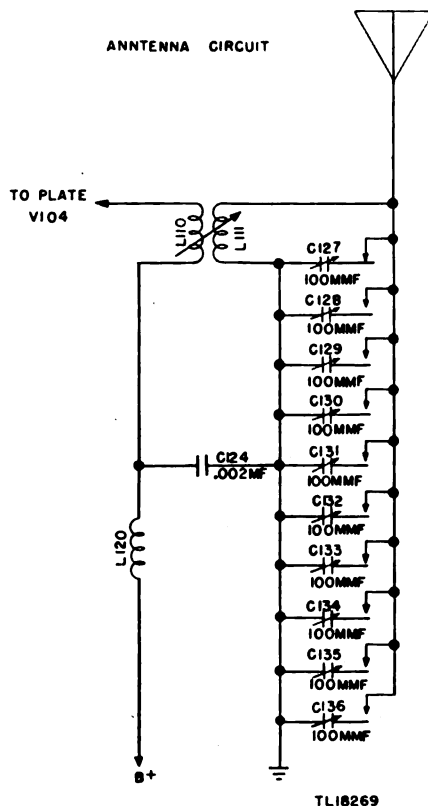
ANNTENNA CIRCUIT

TO PLATE V104

L110

L111

C127 100MMF

C128 100MMF

C129 100MMF

C130 100MMF

C124 .002MF

C131 100MMF

C132 100MMF

C133 100MMF

C134 100MMF

C135 100MMF

C136 100MMF

L120

B+

TL18269